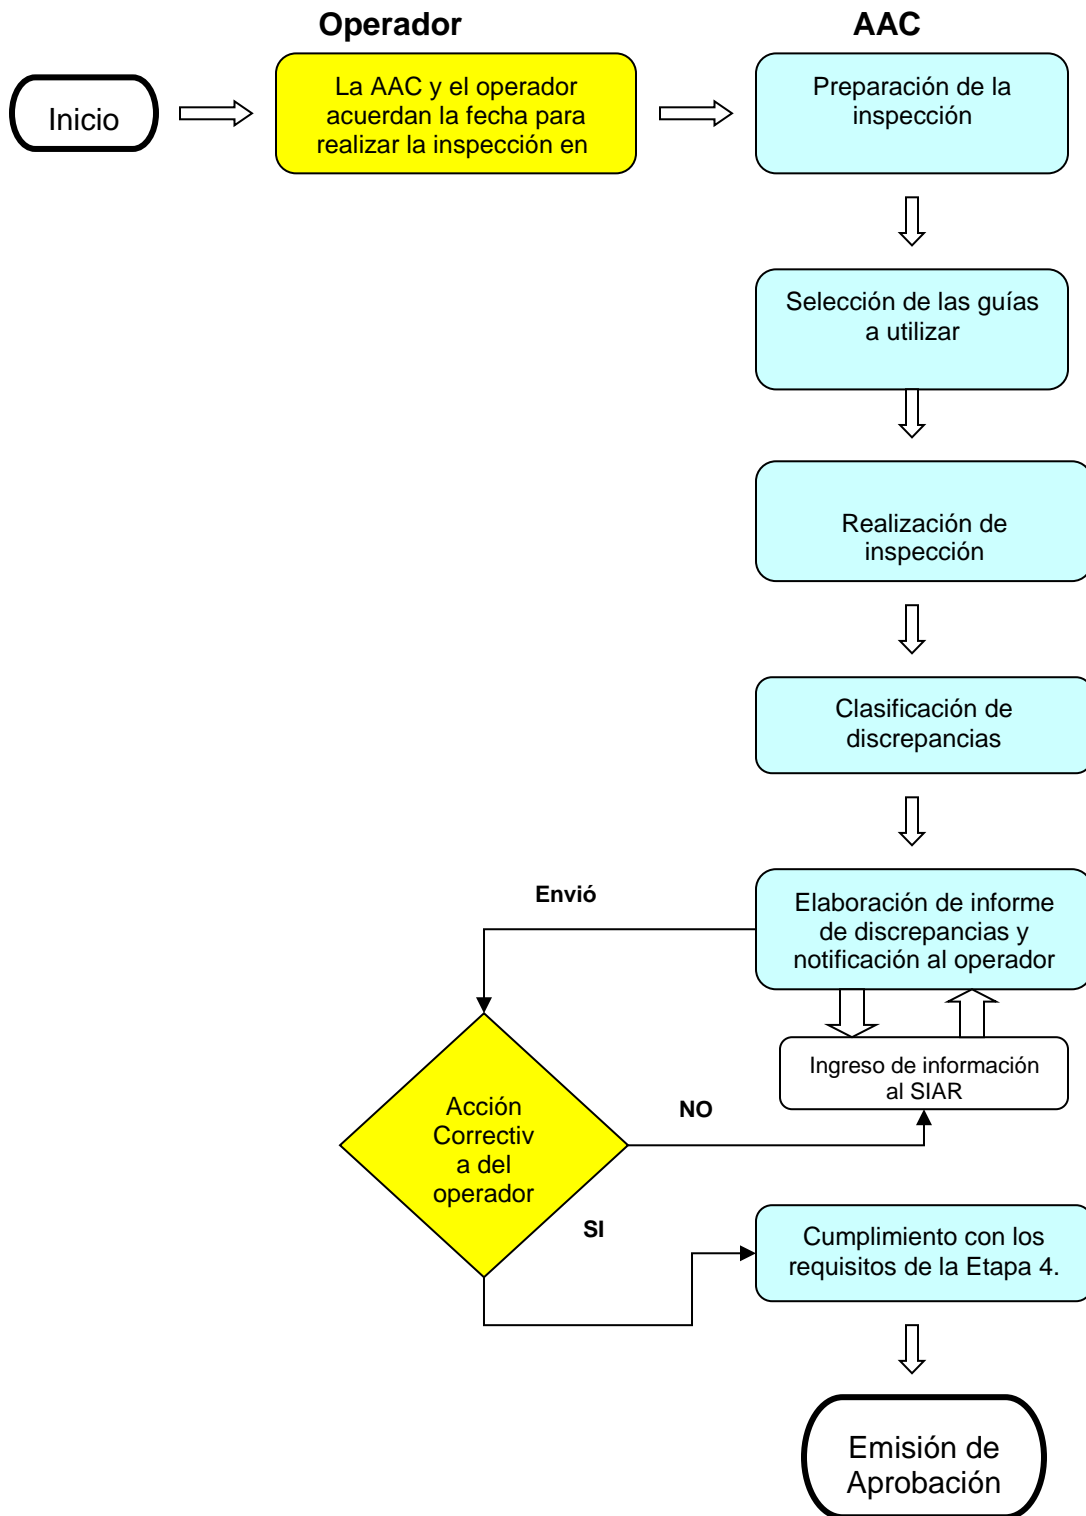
Operador

AAC

Inicio

La AAC y el operador acuerdan la fecha para realizar la inspección en

Preparación de la inspección

Selección de las guías a utilizar

Realización de inspección

Clasificación de discrepancias

Envió

Elaboración de informe de discrepancias y notificación al operador

Ingreso de información al SIAR

Acción Correctiv a del operador

NO

SI

Cumplimiento con los requisitos de la Etapa 4.

Emisión de Aprobación